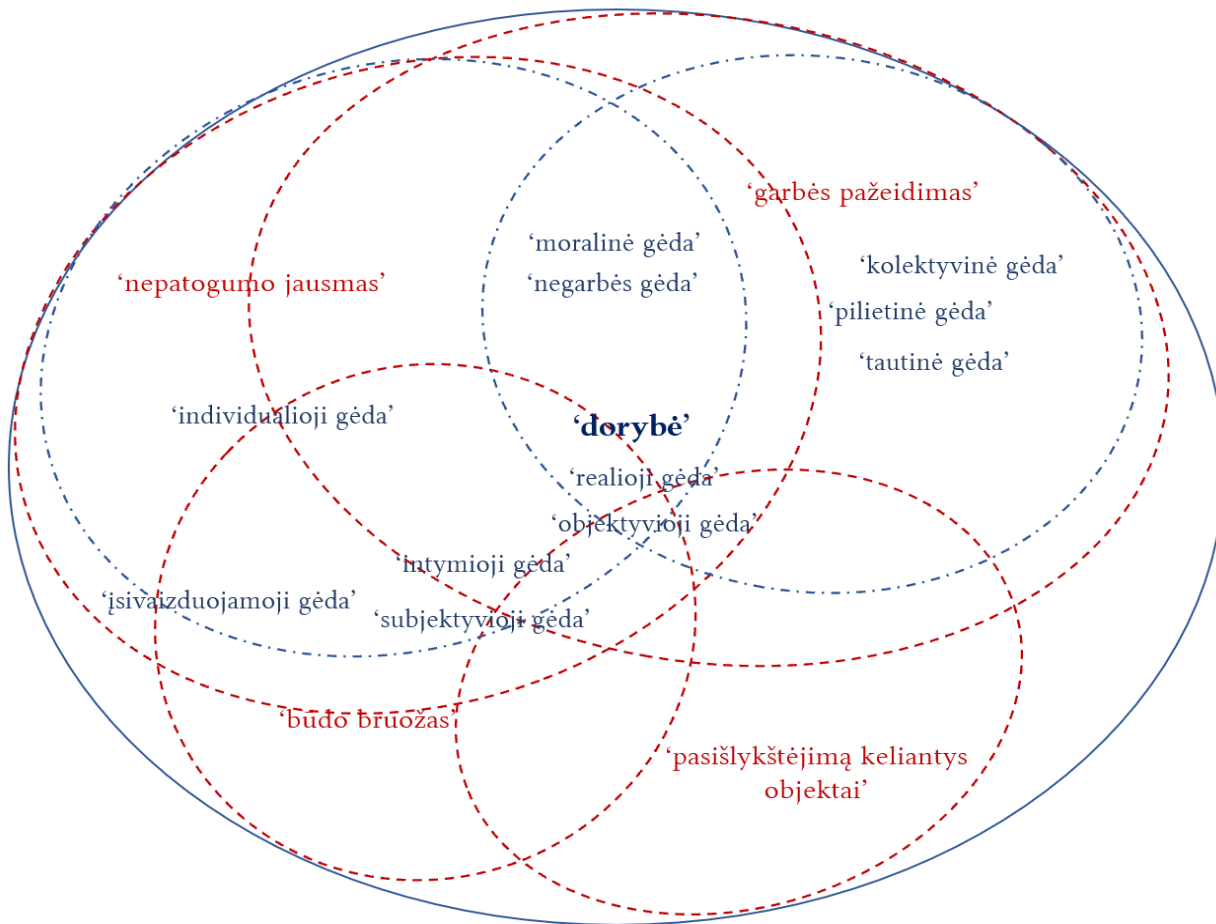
‘garbės pažeidimas’

‘moralinė gėda’

‘negarbės gėda’

‘kolektyvinė gėda’

‘nepatogumo jausmas’

‘pilietinė gėda’

‘tautinė gėda’

‘individualioji gėda’

‘dorybė’

‘realioji gėda’

‘objektyvioji gėda’

‘intymioji gėda’

‘įsivaizduojamoji gėda’

‘subjektyvioji gėda’

‘būdo bruožas’

‘pasišlykštėjimą keliantys objektai’